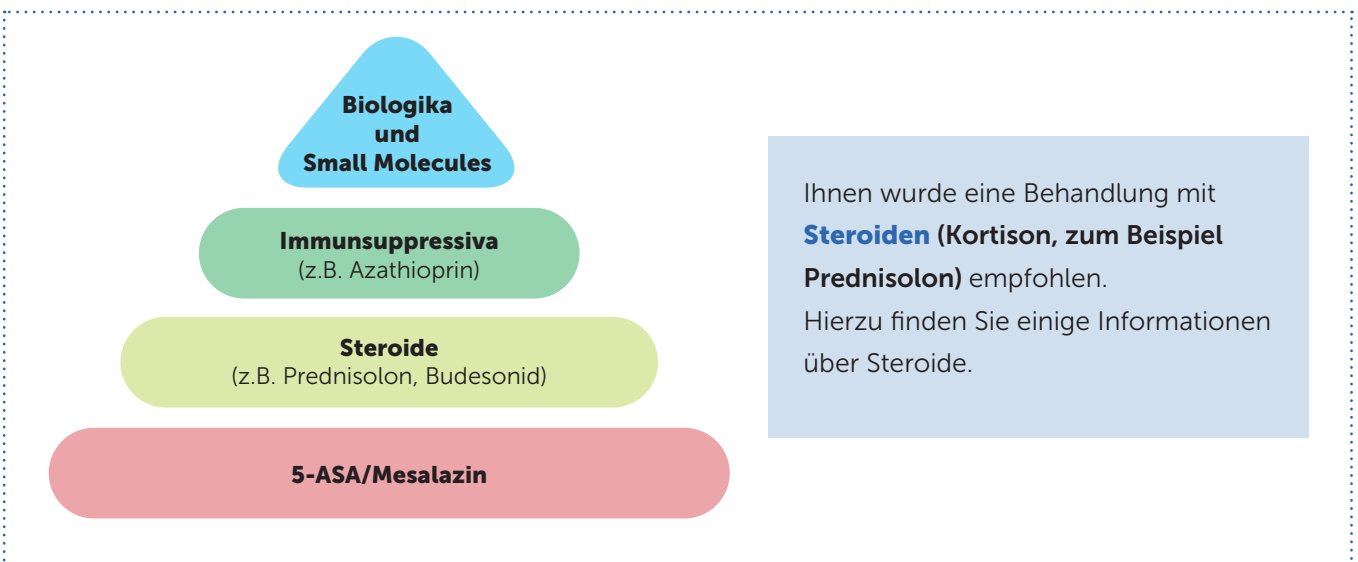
Biologika
und
Small Molecules

Immunsuppressiva
(z.B. Azathioprin)

Steroide
(z.B. Prednisolon, Budesonid)

5-ASA/Mesalazin

Ihnen wurde eine Behandlung mit Steroiden (Kortison, zum Beispiel Prednisolon) empfohlen.
Hierzu finden Sie einige Informationen über Steroide.